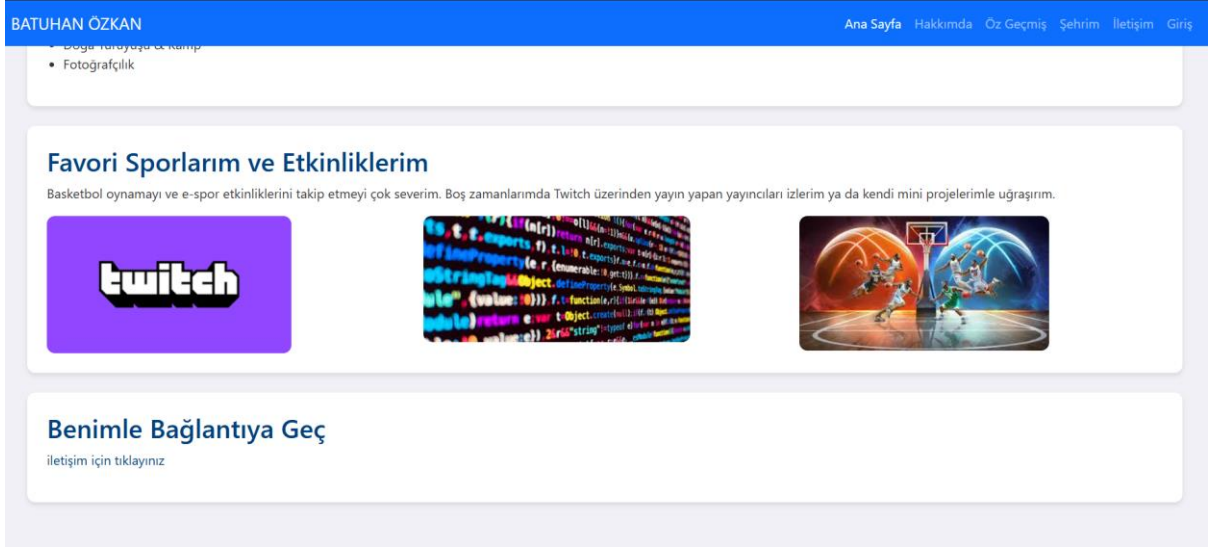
BATUHAN ÖZKAN

Ana Sayfa Hakkımda Öz Geçmiş Şehrim İletişim Giriş

- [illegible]
- Fotoğrafçılık

Favori Sporlarım ve Etkinliklerim

Basketbol oynamayı ve e-spor etkinliklerini takip etmeyi çok severim. Boş zamanlarımda Twitch üzerinden yayın yapan yayıncıları izlerim ya da kendi mini projelerimle uğraşırım.

twitch

Benimle Bağlantıya Geç

iletişim için tıklayınız